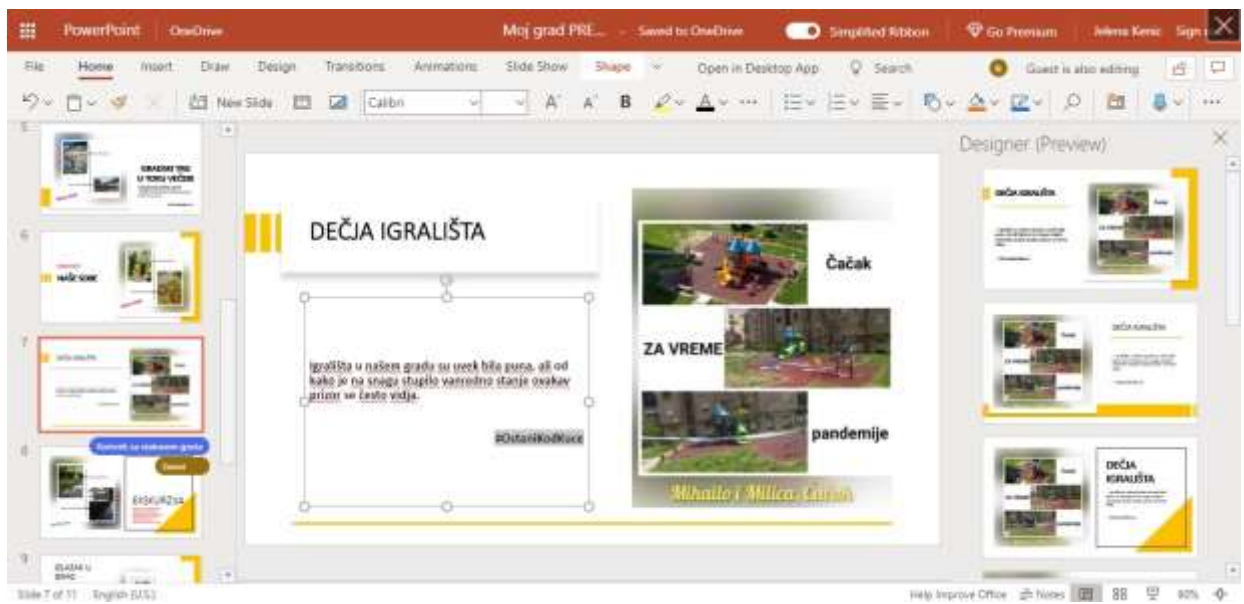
PowerPoint OneDrive Moj grad PRE... - Saved to OneDrive Simplified Ribbon Go Premium Jelena Kenic Sign

File Home Insert Draw Design Transitions Animations Slide Show Shape Open in Desktop App Search Guest is also editing

New Slide Calibri A A B

Designer (Preview)

DEČJA IGRALIŠTA

Igrališta u našem gradu su uvek bila puna, ali od kako je na snagu stupilo vanredno stanje ovakav prizor se često vidja.

#OstaniKodKuce

Čačak

ZA VREME

pandemije

Mihailo i Milica, Čačak

DEČJA IGRALIŠTA

DEČJA IGRALIŠTA

EKSKURZIJA

Slide 7 of 11 English (U.S.) Help Improve Office Notes 60%